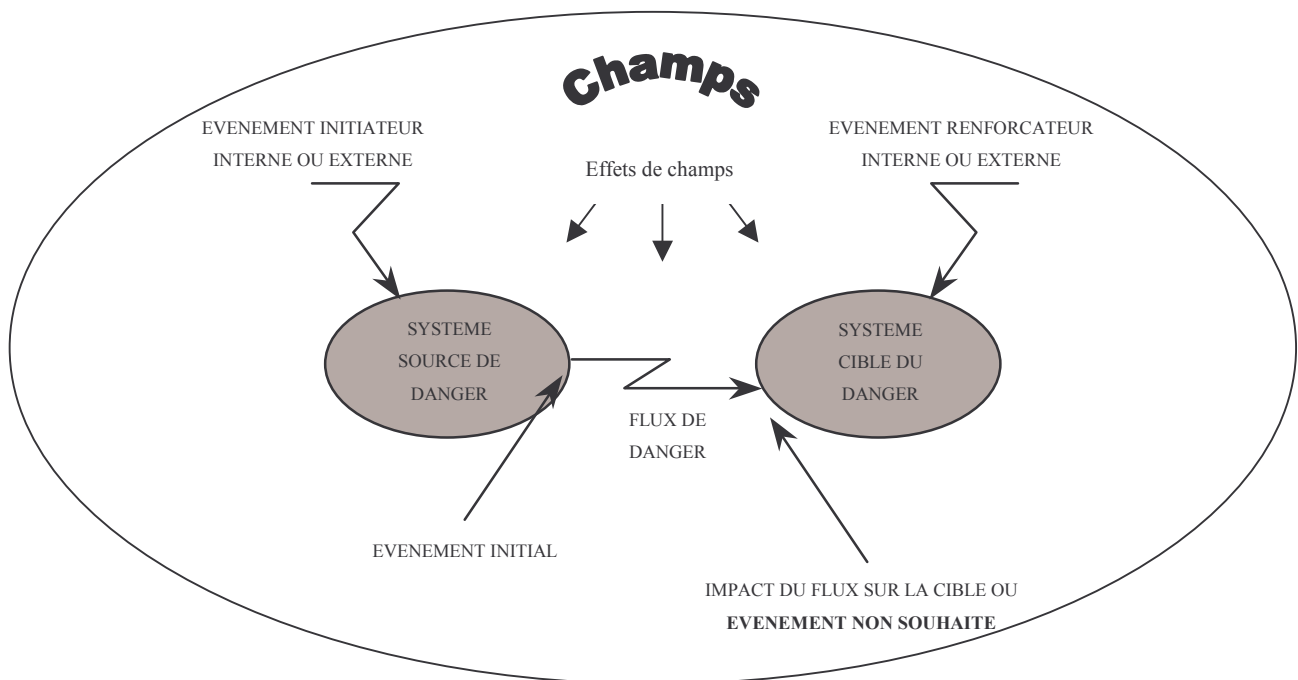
Champs

EVENEMENT INITIATEUR INTERNE OU EXTERNE

Effets de champs

EVENEMENT RENFORCATEUR INTERNE OU EXTERNE

SYSTEME SOURCE DE DANGER

SYSTEME CIBLE DU DANGER

FLUX DE DANGER

EVENEMENT INITIAL

IMPACT DU FLUX SUR LA CIBLE OU **EVENEMENT NON SOUHAITE**